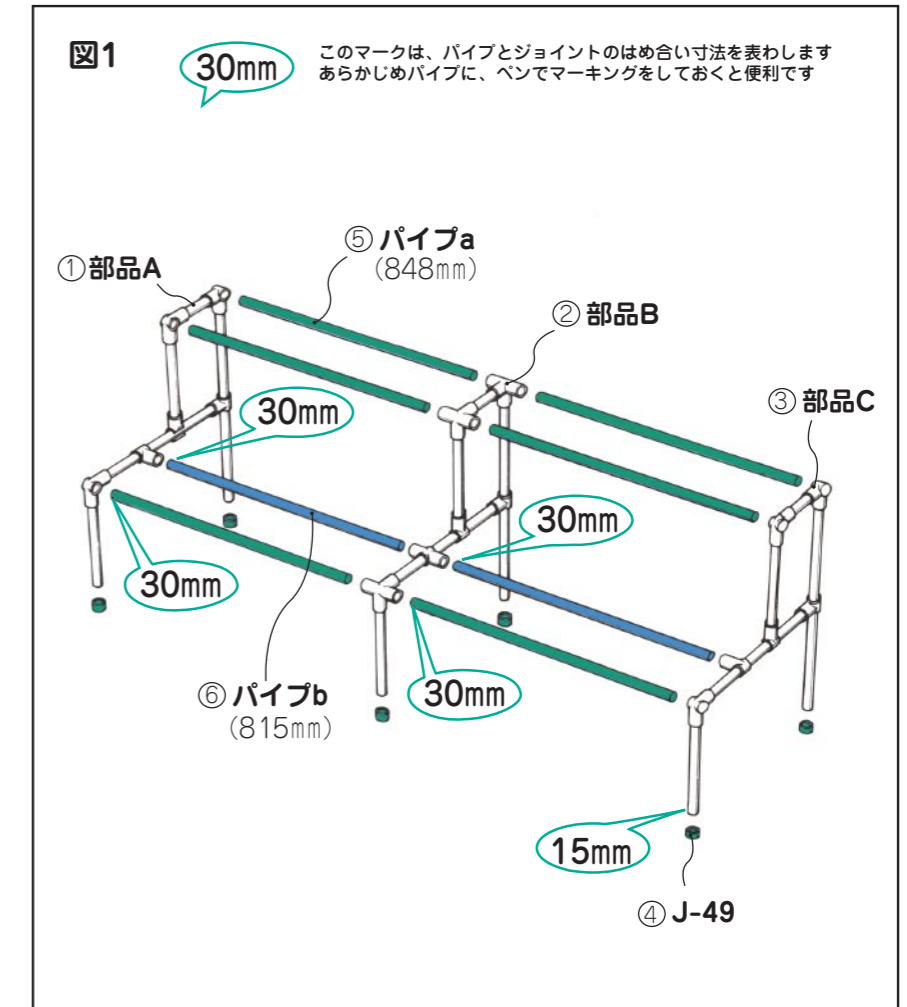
図1

30㎜

このマークは、パイプとジョイントのはめ合い寸法を表わします
あらかじめパイプに、ペンでマーキングをしておくと便利です

① 部品A

⑤ パイプa
(848㎜)

② 部品B

③ 部品C

30㎜

30㎜

30㎜

30㎜

⑥ パイプb
(815㎜)

15㎜

④ J-49